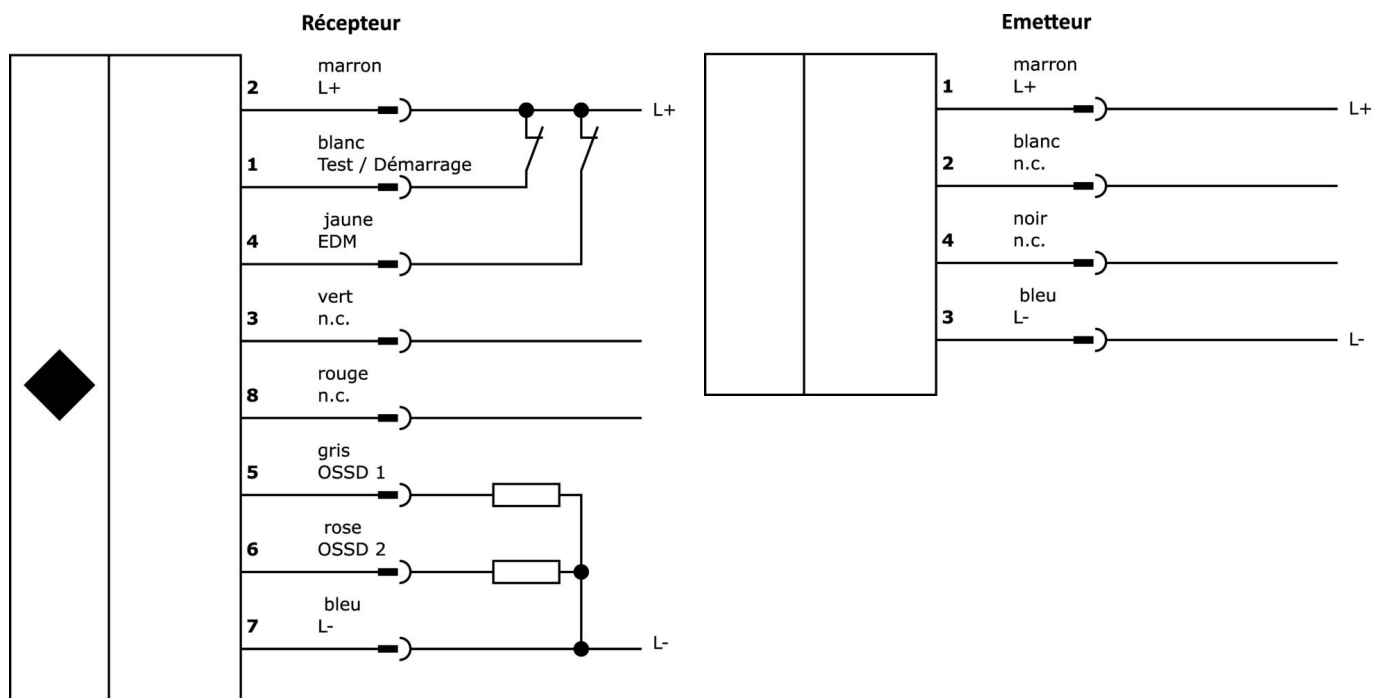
Récepteur

2 marron L+

L+

1 blanc Test / Démarrage

4 jaune EDM

3 vert n.c.

8 rouge n.c.

5 gris OSSD 1

6 rose OSSD 2

7 bleu L-

L-

Emetteur

1 marron L+

L+

2 blanc n.c.

4 noir n.c.

3 bleu L-

L-